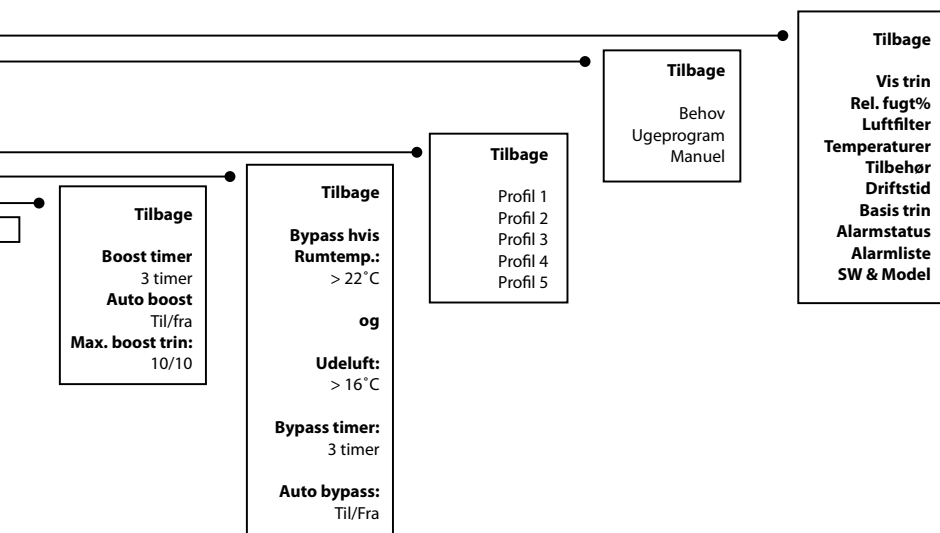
Tilbage

Boost timer
3 timer
Auto boost
Til/fra
Max. boost trin:
10/10

Tilbage

Bypass hvis
Rumtemp.:
> 22˚C

og

Udeluft:
> 16˚C

Bypass timer:
3 timer

Auto bypass:
Til/Fra

Tilbage

Profil 1
Profil 2
Profil 3
Profil 4
Profil 5

Tilbage

Behov
Ugeprogram
Manuel

Tilbage

Vis trin
Rel. fugt%
Luftfilter
Temperaturer
Tilbehør
Driftstid
Basis trin
Alarmstatus
Alarmliste
SW & Model